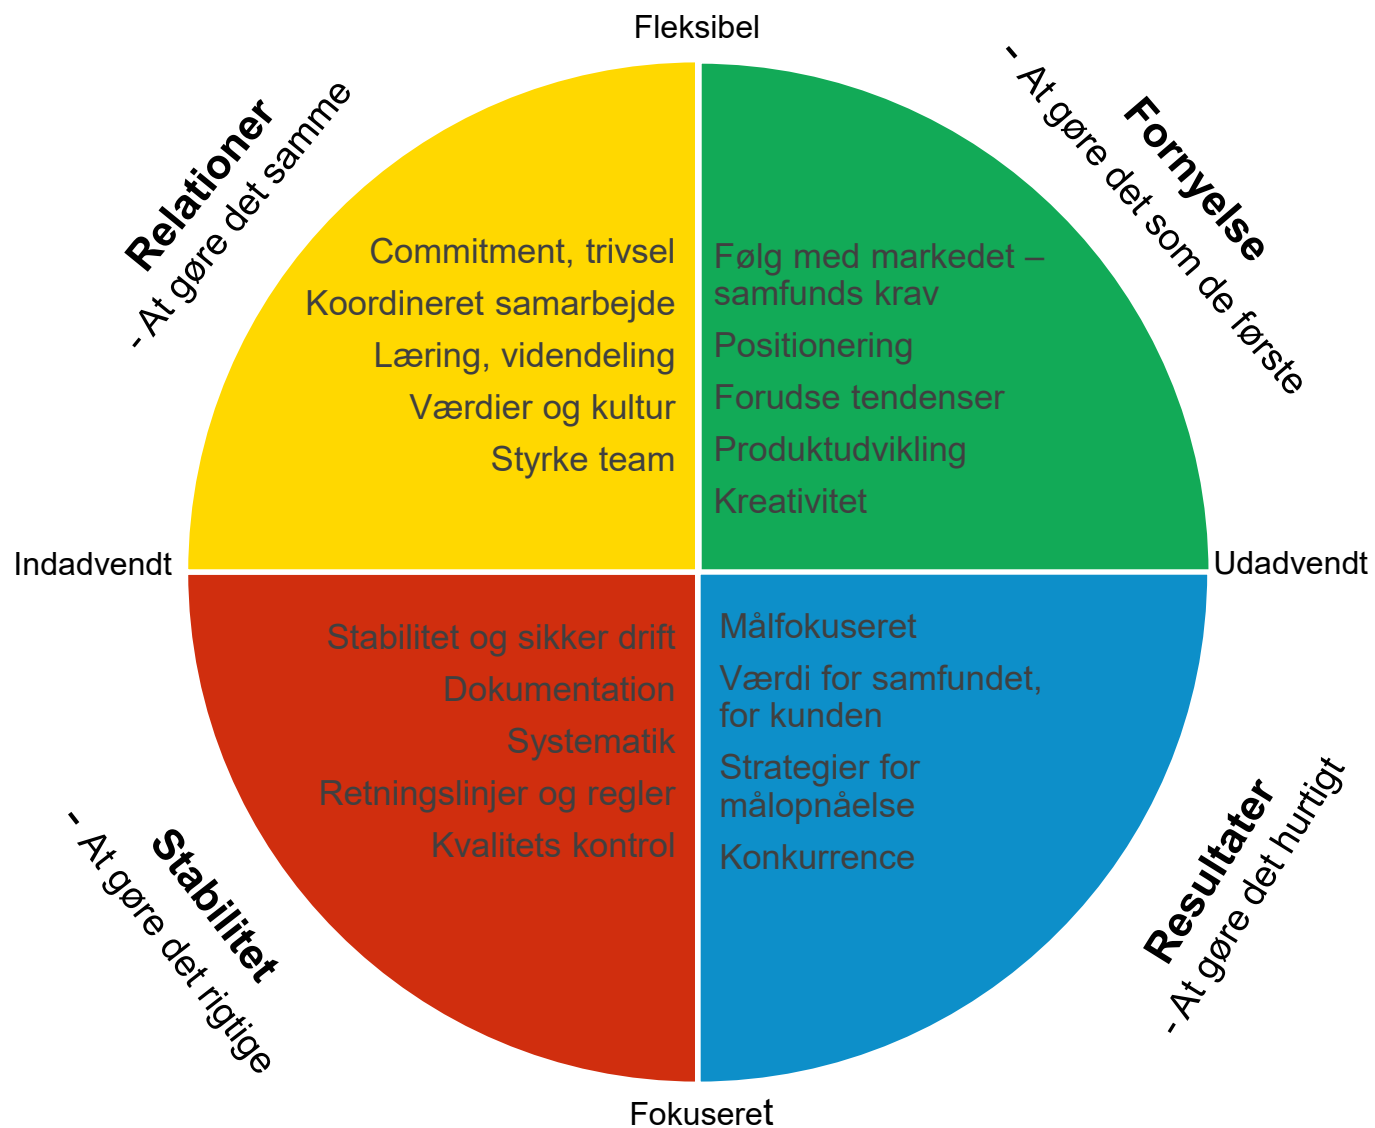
Fleksibel

Relationer
- At gøre det samme

Fornyelse
- At gøre det som de første

Commitment, trivsel
Koordineret samarbejde
Læring, videndeling
Værdier og kultur
Styrke team

Følg med markedet – samfunds krav
Positionering
Forudse tendenser
Produktudvikling
Kreativitet

Indadvendt

Udadvendt

Stabilitet og sikker drift
Dokumentation
Systematik
Retningslinjer og regler
Kvalitets kontrol

Målfokuseret
Værdi for samfundet, for kunden
Strategier for målopnåelse
Konkurrence

Stabilitet
- At gøre det rigtige

Resultater
- At gøre det hurtigt

Fokuseret